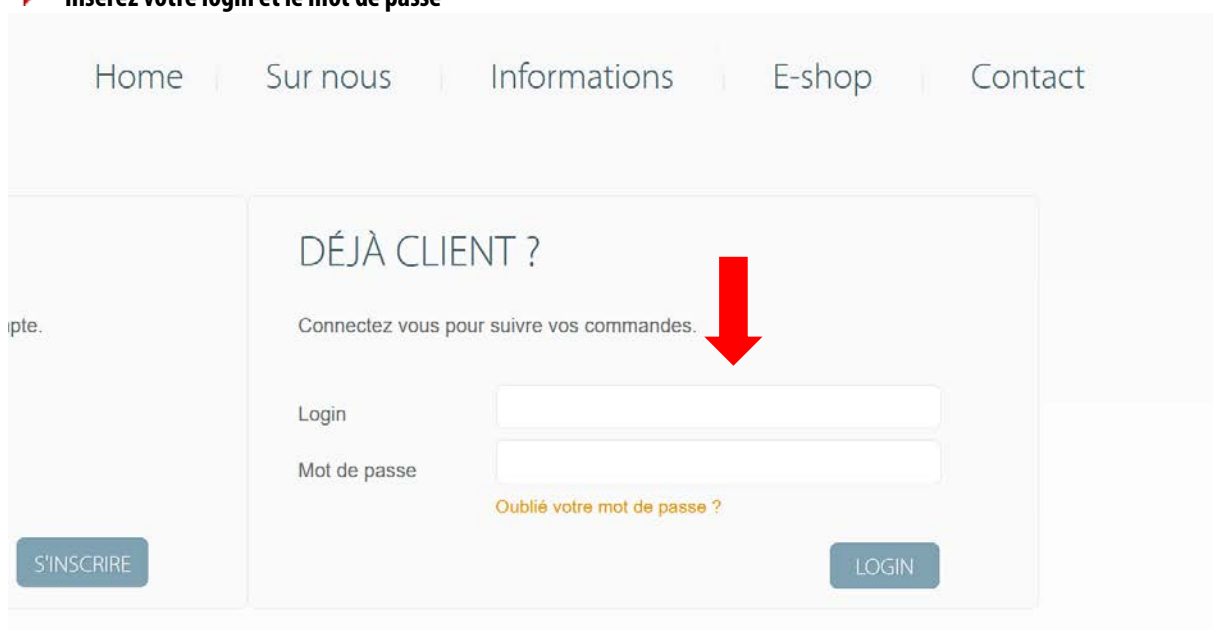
Insérez votre login et le mot de passe

Home | Sur nous | Informations | E-shop | Contact

ıpte.

S'INSCRIRE

DÉJÀ CLIENT ?

Connectez vous pour suivre vos commandes.

Login

Mot de passe

Oublié votre mot de passe ?

LOGIN